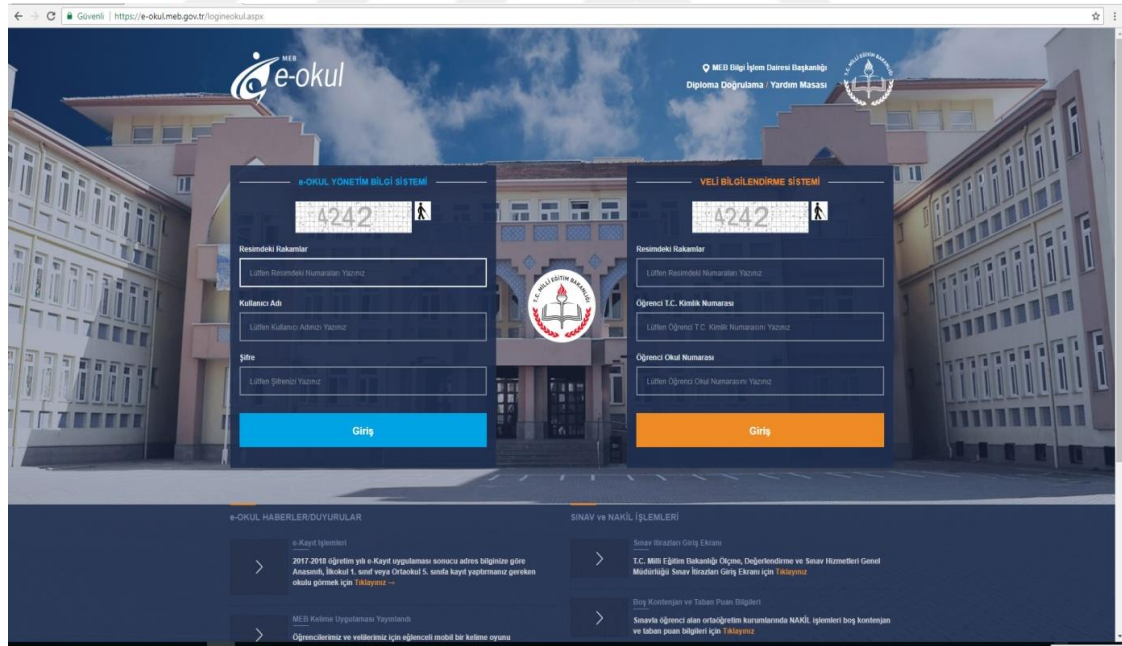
Güvenli | https://e-okul.meb.gov.tr/logineokul.aspx

MEB e-okul

MEB Bilgi İşlem Dairesi Başkanlığı
Diploma Doğrulama / Yardım Masası

T.C. MİLLİ EĞİTİM BAKANLIĞI

e-OKUL YÖNETİM BİLGİ SİSTEMİ

4242

Resimdeki Rakamlar
Lütfen Resimdeki Numaraları Yazınız

Kullanıcı Adı
Lütfen Kullanıcı Adınızı Yazınız

Şifre
Lütfen Şifrenizi Yazınız

Giriş

T.C. MİLLİ EĞİTİM BAKANLIĞI

VELİ BİLGİLENDİRME SİSTEMİ

4242

Resimdeki Rakamlar
Lütfen Resimdeki Numaraları Yazınız

Öğrenci T.C. Kimlik Numarası
Lütfen Öğrenci T.C. Kimlik Numarasını Yazınız

Öğrenci Okul Numarası
Lütfen Öğrenci Okul Numarasını Yazınız

Giriş

e-OKUL HABERLER/DUYURULAR

e-Kayıt İşlemleri
2017-2018 öğretim yılı e-Kayıt uygulaması sonucu adres bilginize göre Anasınıfı, İlkokul 1. sınıf veya Ortaokul 5. sınıfa kayıt yaptırmanız gereken okulu görmek için Tıklayınız →

MEB Kelime Uygulaması Yayınlandı
Öğrencilerimiz ve velilerimiz için eğlenceli mobil bir kelime oyunu

SINAV ve NAKİL İŞLEMLERİ

Sınav İtirazları Giriş Ekranı
T.C. Milli Eğitim Bakanlığı Ölçme, Değerlendirme ve Sınav Hizmetleri Genel Müdürlüğü Sınav İtirazları Giriş Ekranı için Tıklayınız

Boş Kontenjan ve Taban Puan Bilgileri
Sınavla öğrenci alan ortaöğretim kurumlarında NAKİL işlemleri boş kontenjan ve taban puan bilgileri için Tıklayınız